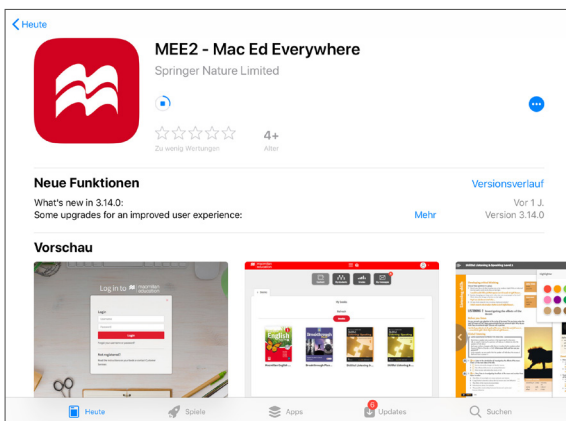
Heute

MEE2 - Mac Ed Everywhere

Springer Nature Limited

4+

Zu wenig Wertungen

Alter

Neue Funktionen

Versionsverlauf

What's new in 3.14.0:

Some upgrades for an improved user experience:

Mehr

Vor 1 J.

Version 3.14.0

Vorschau

Log in to macmillan education

Login

Login

Not registered?

English

Breakthrough

Heute

Spiele

Apps

Updates

Suchen